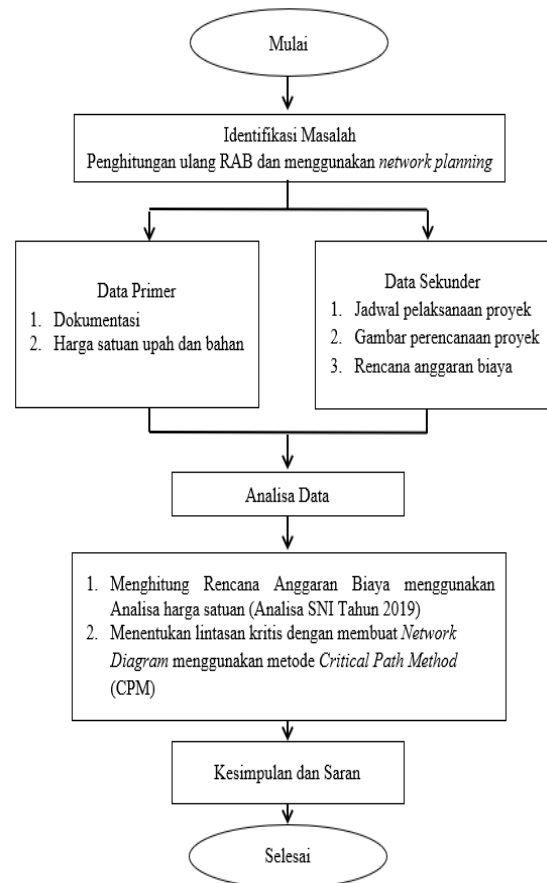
Mulai

Identifikasi Masalah
Penghitungan ulang RAB dan menggunakan network planning

Data Primer
1. Dokumentasi
2. Harga satuan upah dan bahan

Data Sekunder
1. Jadwal pelaksanaan proyek
2. Gambar perencanaan proyek
3. Rencana anggaran biaya

Analisa Data

1. Menghitung Rencana Anggaran Biaya menggunakan Analisa harga satuan (Analisa SNI Tahun 2019)
2. Menentukan lintasan kritis dengan membuat Network Diagram menggunakan metode Critical Path Method (CPM)

Kesimpulan dan Saran

Selesai